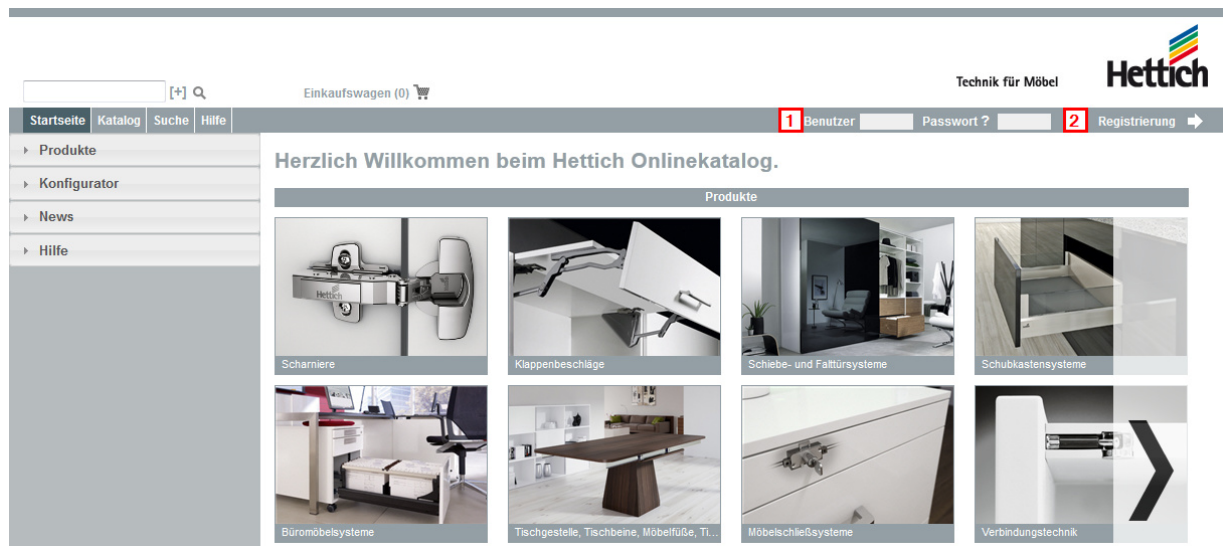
[+]

Einkaufswagen (0)

Technik für Möbel

Hettich

Startseite Katalog Suche Hilfe

1 Benutzer Passwort ? 2 Registrierung

Produkte

Konfigurator

News

Hilfe

Herzlich Willkommen beim Hettich Onlinekatalog.

Produkte

Hettich

Scharniere

Klappenbeschläge

Schiebe- und Falttürsysteme

Schubkastensysteme

Büromöbelsysteme

Tischgestelle, Tischbeine, Möbelfüße, Ti...

Möbelschließsysteme

Verbindungstechnik